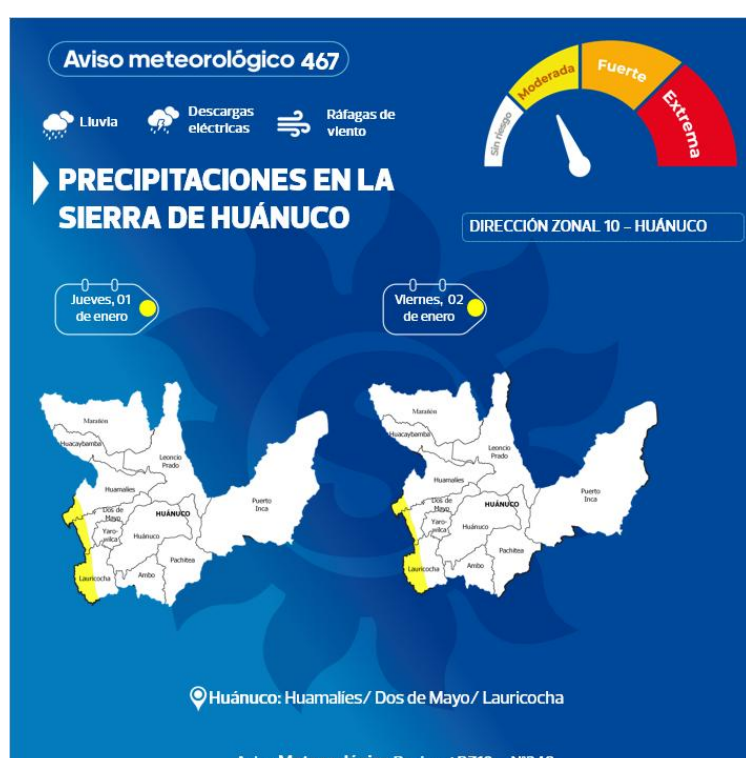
Aviso meteorológico 467

Lluvia

Descargas eléctricas

Ráfagas de viento

Sin riesgo

Moderada

Fuerte

Extrema

PRECIPITACIONES EN LA SIERRA DE HUÁNUCO

DIRECCIÓN ZONAL 10 – HUÁNUCO

Jueves, 01 de enero

Viernes, 02 de enero

Marañón

Huacaybamba

Leoncio Prado

Huamalíes

Puerto Inca

Dos de Mayo

HUÁNUCO

Yarowilca

Huánuco

Pachitea

Lauricocha

Ambo

Marañón

Huacaybamba

Leoncio Prado

Huamalíes

Puerto Inca

Dos de Mayo

HUÁNUCO

Yarowilca

Huánuco

Pachitea

Lauricocha

Ambo

Huánuco: Huamalíes/ Dos de Mayo/ Lauricocha

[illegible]